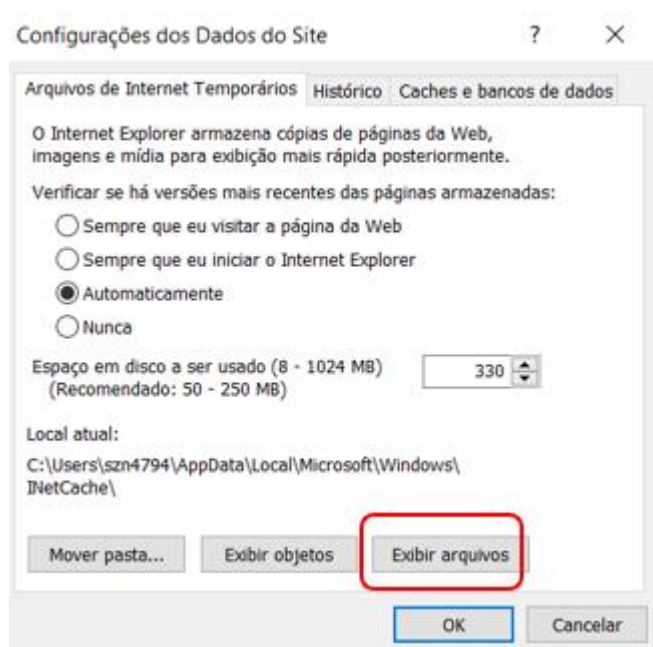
Configurações dos Dados do Site ? ×

Arquivos de Internet Temporários | Histórico | Caches e bancos de dados

O Internet Explorer armazena cópias de páginas da Web, imagens e mídia para exibição mais rápida posteriormente.

Verificar se há versões mais recentes das páginas armazenadas:

Sempre que eu visitar a página da Web

Sempre que eu iniciar o Internet Explorer

Automaticamente

Nunca

Espaço em disco a ser usado (8 - 1024 MB)
(Recomendado: 50 - 250 MB)

330

Local atual:

C:\Users\szn4794\AppData\Local\Microsoft\Windows\INetCache\

Mover pasta... Exibir objetos Exibir arquivos

OK Cancelar